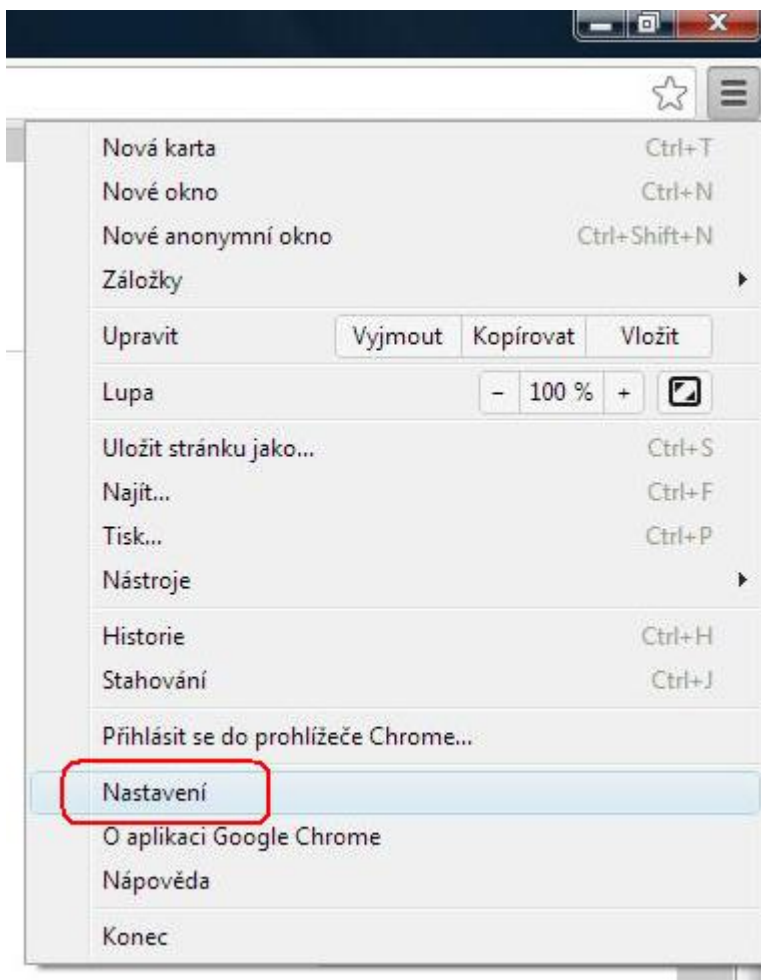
Nová karta Ctrl+T
Nové okno Ctrl+N
Nové anonymní okno Ctrl+Shift+N
Záložky

Upravit | Vyjmout | Kopírovat | Vložit

Lupa | – | 100 % | +

Uložit stránku jako... Ctrl+S
Najít... Ctrl+F
Tisk... Ctrl+P
Nástroje

Historie Ctrl+H
Stahování Ctrl+J

Přihlásit se do prohlížeče Chrome...

Nastavení
O aplikaci Google Chrome
Nápověda

Konec